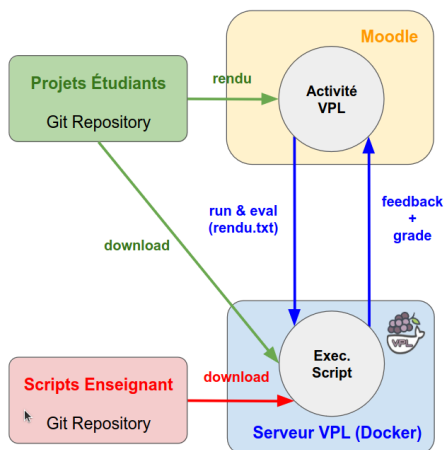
Moodle

Projets Étudiants

Git Repository

rendu

Activité VPL

download

run & eval (rendu.txt)

feedback + grade

VPL

Exec. Script

Scripts Enseignant

Git Repository

download

Serveur VPL (Docker)